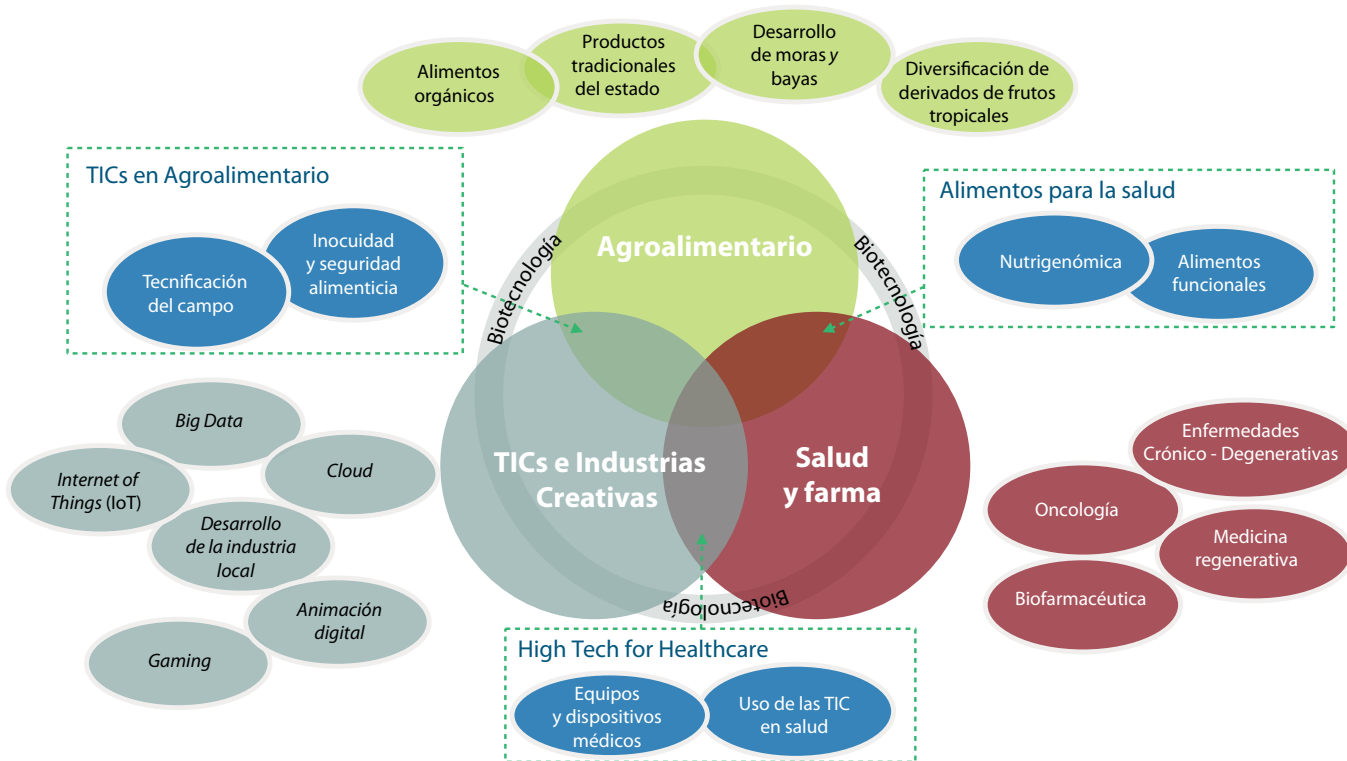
Alimentos orgánicos

Productos tradicionales del estado

Desarrollo de moras y bayas

Diversificación de derivados de frutos tropicales

TICs en Agroalimentario

Tecnificación del campo

Inocuidad y seguridad alimenticia

Alimentos para la salud

Nutrigenómica

Alimentos funcionales

Biotecnología

Agroalimentario

Biotecnología

TICs e Industrias Creativas

Salud y farma

Biotecnología

Big Data

Internet of Things (IoT)

Cloud

Desarrollo de la industria local

Animación digital

Gaming

Enfermedades Crónico - Degenerativas

Oncología

Medicina regenerativa

Biofarmacéutica

High Tech for Healthcare

Equipos y dispositivos médicos

Uso de las TIC en salud